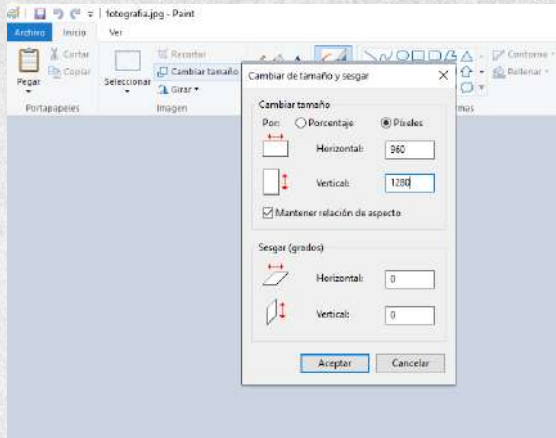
fotografia.jpg - Paint

Archivo Inicio Ver

Pegar
Cortar
Copiar
Portapapeles

Seleccionar
Recortar
Cambiar tamaño
Girar
Imagen

Contorno
Rellenar
mas

Cambiar de tamaño y sesgar

Cambiar tamaño
Por: Porcentaje Píxeles
Horizontal: 960
Vertical: 1280
Mantener relación de aspecto

Sesgar (grados)
Horizontal: 0
Vertical: 0

Aceptar Cancelar